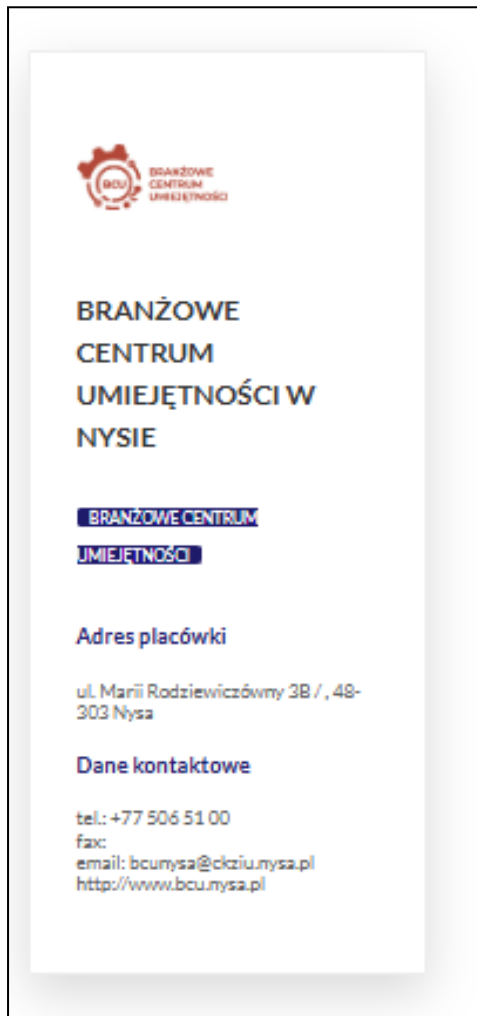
BCU BRANŻOWE CENTRUM UMIEJĘTNOŚCI

BRANŻOWE CENTRUM UMIEJĘTNOŚCI W NYSIE

BRANŻOWE CENTRUM UMIEJĘTNOŚCI

Adres placówki

ul. Marii Rodziewiczówny 3B / , 48-303 Nysa

Dane kontaktowe

tel.: +77 506 51 00
fax:
email: bcunysa@ckziu.nysa.pl
http://www.bcu.nysa.pl